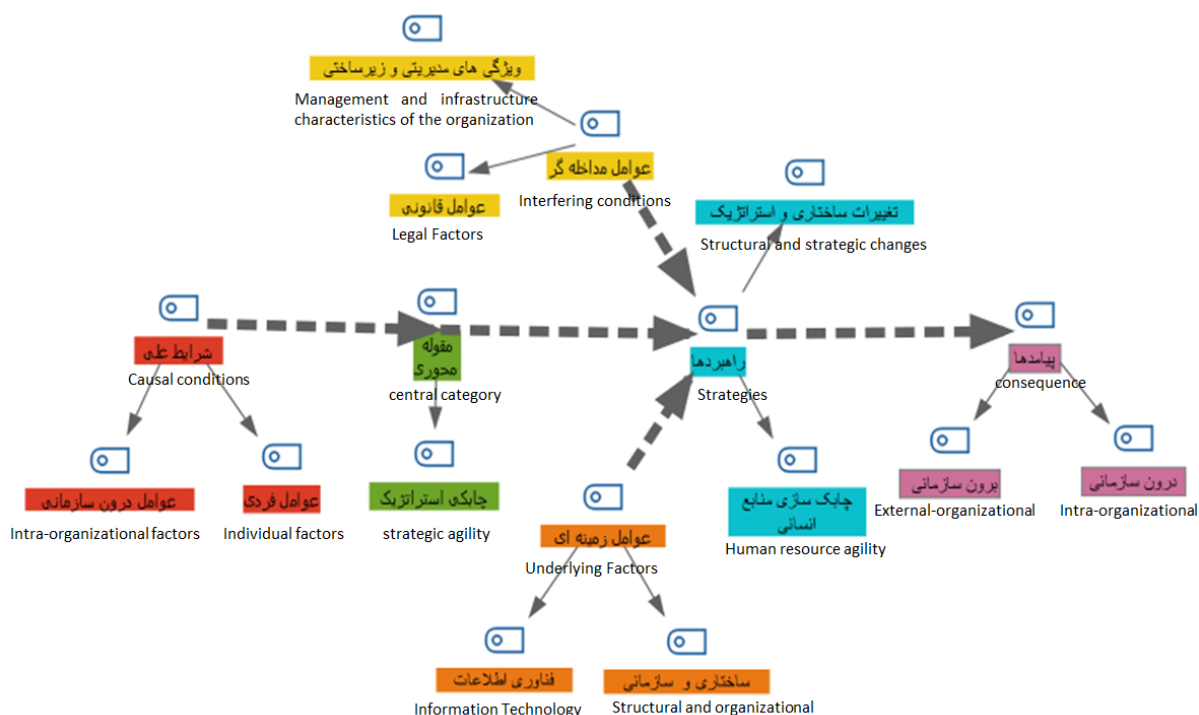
ویژگی های مدیریتی و زیرساختی
Management and infrastructure characteristics of the organization

عوامل مداخله گر
Interfering conditions

عوامل قانونی
Legal Factors

تغییرات ساختاری و استراتژیک
Structural and strategic changes

شرایط علی
Causal conditions

مقوله محوری
central category

راهبردها
Strategies

پیامدها
consequence

عوامل درون سازمانی
Intra-organizational factors

عوامل فردی
Individual factors

چابکی استراتژیک
strategic agility

چابک سازی منابع انسانی
Human resource agility

برون سازمانی
External-organizational

درون سازمانی
Intra-organizational

عوامل زمینه ای
Underlying Factors

فناوری اطلاعات
Information Technology

ساختاری و سازمانی
Structural and organizational